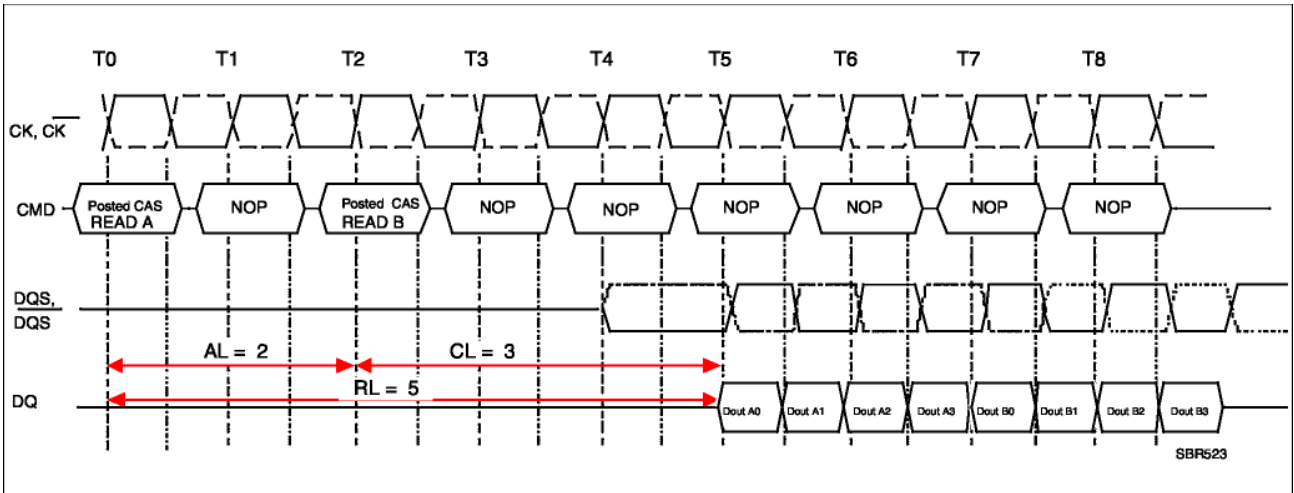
T0 T1 T2 T3 T4 T5 T6 T7 T8

CK, $\overline{CK}$

CMD

Posted CAS READ A

NOP

Posted CAS READ B

NOP

NOP

NOP

NOP

NOP

NOP

DQS, DQS

AL = 2

CL = 3

RL = 5

DQ

Dout A0 Dout A1 Dout A2 Dout A3 Dout B0 Dout B1 Dout B2 Dout B3

SBR523